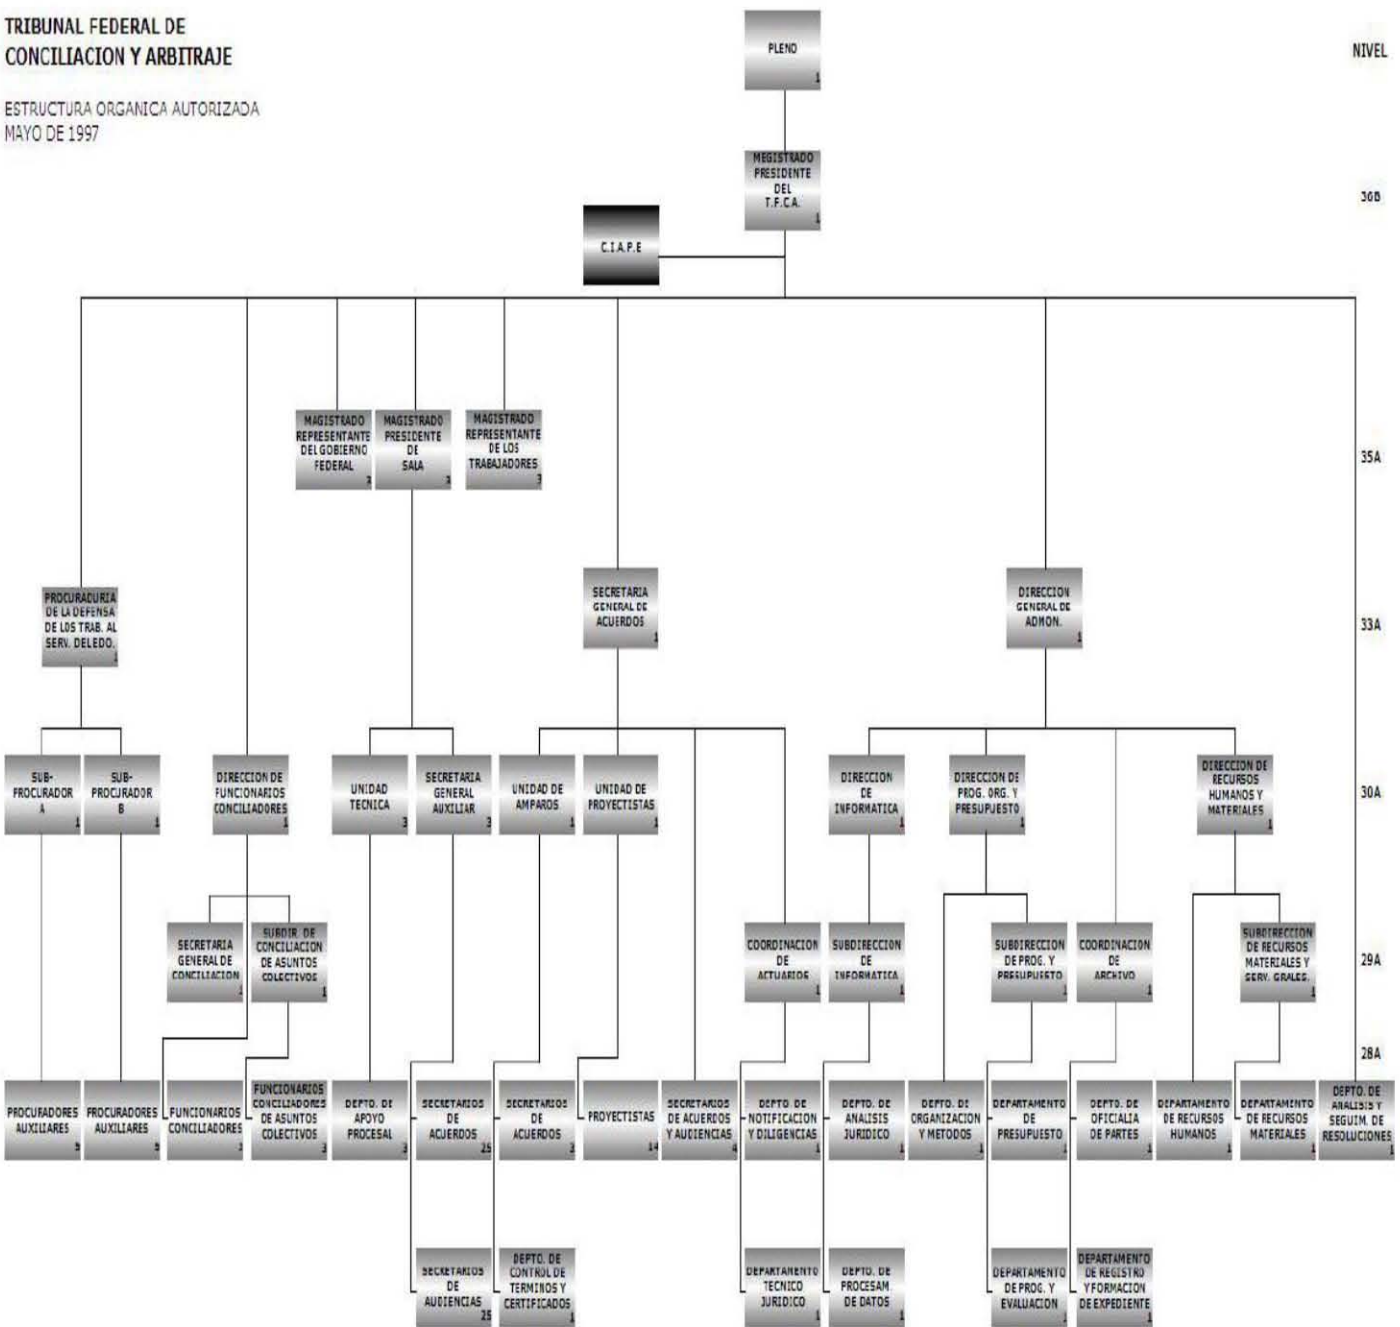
TRIBUNAL FEDERAL DE CONCILIACION Y ARBITRAJE

ESTRUCTURA ORGANICA AUTORIZADA
MAYO DE 1997

NIVEL

PLENO 1

MAGISTRADO PRESIDENTE DEL T.F.C.A. 1

30B

C.I.A.P.E

MAGISTRADO REPRESENTANTE DEL GOBIERNO FEDERAL 3

MAGISTRADO PRESIDENTE DE SALA 3

MAGISTRADO REPRESENTANTE DE LOS TRABAJADORES 3

35A

PROCURADURIA DE LA DEFENSA DE LOS TRAB. AL SERV. DEL EDO. 1

SECRETARIA GENERAL DE ACUERDOS 1

DIRECCION GENERAL DE ADMON. 1

33A

SUB-PROCURADOR A 1

SUB-PROCURADOR B 1

DIRECCION DE FUNCIONARIOS CONCILIADORES 1

UNIDAD TECNICA 3

SECRETARIA GENERAL AUXILIAR 3

UNIDAD DE AMPAROS 1

UNIDAD DE PROYECTISTAS 1

DIRECCION DE INFORMATICA 1

DIRECCION DE PROG. ORG. Y PRESUPUESTO 1

DIRECCION DE RECURSOS HUMANOS Y MATERIALES 1

30A

SECRETARIA GENERAL DE CONCILIACION 1

SUBDIR. DE CONCILIACION DE ASUNTOS COLECTIVOS 1

COORDINACION DE ACTUARIOS 1

SUBDIRECCION DE INFORMATICA 1

SUBDIRECCION DE PROG. Y PRESUPUESTO 1

COORDINACION DE ARCHIVO 1

SUBDIRECCION DE RECURSOS MATERIALES Y SERV. GRALES. 1

29A

28A

PROCURADORES AUXILIARES 5

PROCURADORES AUXILIARES 5

FUNCIONARIOS CONCILIADORES 3

FUNCIONARIOS CONCILIADORES DE ASUNTOS COLECTIVOS 2

DEPTO. DE APOYO PROCESAL 3

SECRETARIOS DE ACUERDOS 25

SECRETARIOS DE ACUERDOS 3

PROYECTISTAS 14

SECRETARIOS DE ACUERDOS Y AUDIENCIAS 4

DEPTO DE NOTIFICACION Y DILIGENCIAS 1

DEPTO. DE ANALISIS JURIDICO 1

DEPTO. DE ORGANIZACION Y METODOS 1

DEPARTAMENTO DE PRESUPUESTO 1

DEPTO. DE OFICIALIA DE PARTES 1

DEPARTAMENTO DE RECURSOS HUMANOS 1

DEPARTAMENTO DE RECURSOS MATERIALES 1

DEPTO. DE ANALISIS Y SEGUIM. DE RESOLUCIONES 1

SECRETARIOS DE AUDIENCIAS 25

DEPTO. DE CONTROL DE TERMINOS Y CERTIFICADOS 1

DEPARTAMENTO TECNICO JURIDICO 1

DEPTO. DE PROCESAM DE DATOS 1

DEPARTAMENTO DE PROG. Y EVALUACION 1

DEPARTAMENTO DE REGISTRO Y FORMACION DE EXPEDIENTE 1